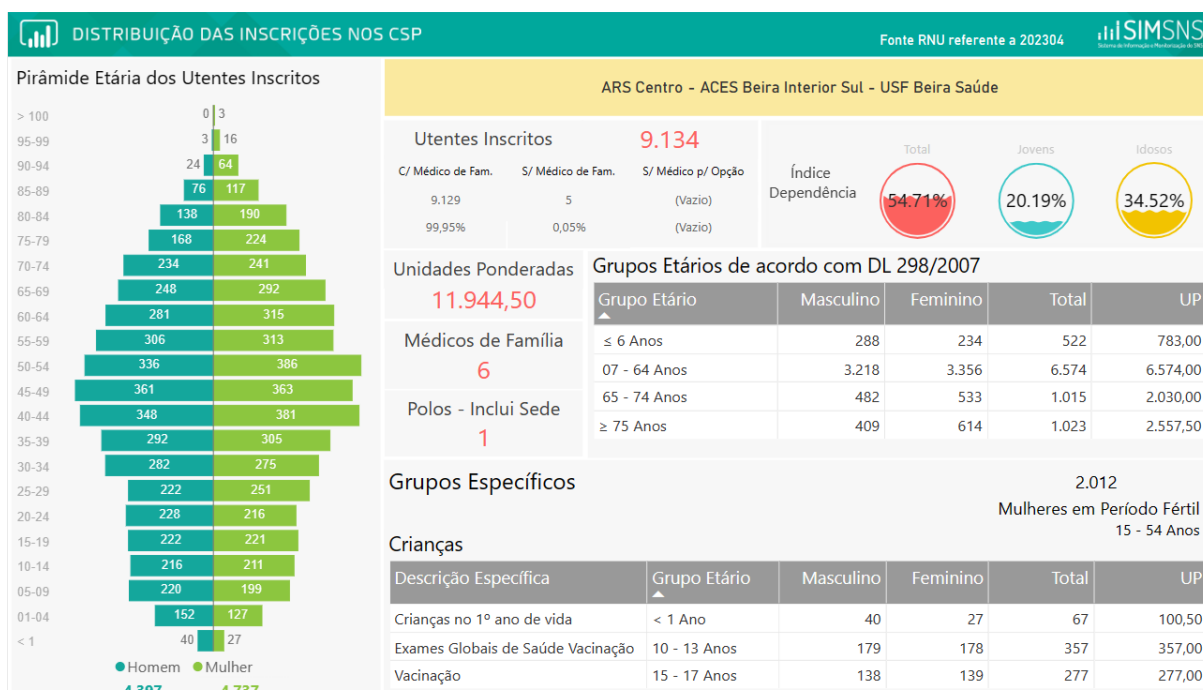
DISTRIBUIÇÃO DAS INSCRIÇÕES NOS CSP

Fonte RNU referente a 202304

SIMSNS
Sistema de Informação e Monitorização do SNS

Pirâmide Etária dos Utentes Inscritos

| Idade | Homem | Mulher |
|---|---|---|
| > 100 | 0 | 3 |
| 95-99 | 3 | 16 |
| 90-94 | 24 | 64 |
| 85-89 | 76 | 117 |
| 80-84 | 138 | 190 |
| 75-79 | 168 | 224 |
| 70-74 | 234 | 241 |
| 65-69 | 248 | 292 |
| 60-64 | 281 | 315 |
| 55-59 | 306 | 313 |
| 50-54 | 336 | 386 |
| 45-49 | 361 | 363 |
| 40-44 | 348 | 381 |
| 35-39 | 292 | 305 |
| 30-34 | 282 | 275 |
| 25-29 | 222 | 251 |
| 20-24 | 228 | 216 |
| 15-19 | 222 | 221 |
| 10-14 | 216 | 211 |
| 05-09 | 220 | 199 |
| 01-04 | 152 | 127 |
| < 1 | 40 | 27 |

Homem Mulher

ARS Centro - ACES Beira Interior Sul - USF Beira Saúde

Utentes Inscritos 9.134

| C/ Médico de Fam. | S/ Médico de Fam. | S/ Médico p/ Opção |
|---|---|---|
| 9.129 | 5 | (Vazio) |
| 99,95% | 0,05% | (Vazio) |

Índice Dependência

Total 54.71%
Jovens 20.19%
Idosos 34.52%

Unidades Ponderadas
11.944,50

Médicos de Família
6

Polos - Inclui Sede
1

Grupos Etários de acordo com DL 298/2007

| Grupo Etário | Masculino | Feminino | Total | UP |
|---|---|---|---|---|
| ≤ 6 Anos | 288 | 234 | 522 | 783,00 |
| 07 - 64 Anos | 3.218 | 3.356 | 6.574 | 6.574,00 |
| 65 - 74 Anos | 482 | 533 | 1.015 | 2.030,00 |
| ≥ 75 Anos | 409 | 614 | 1.023 | 2.557,50 |

Grupos Específicos

2.012
Mulheres em Período Fértil
15 - 54 Anos

Crianças

| Descrição Específica | Grupo Etário | Masculino | Feminino | Total | UP |
|---|---|---|---|---|---|
| Crianças no 1º ano de vida | < 1 Ano | 40 | 27 | 67 | 100,50 |
| Exames Globais de Saúde Vacinação | 10 - 13 Anos | 179 | 178 | 357 | 357,00 |
| Vacinação | 15 - 17 Anos | 138 | 139 | 277 | 277,00 |